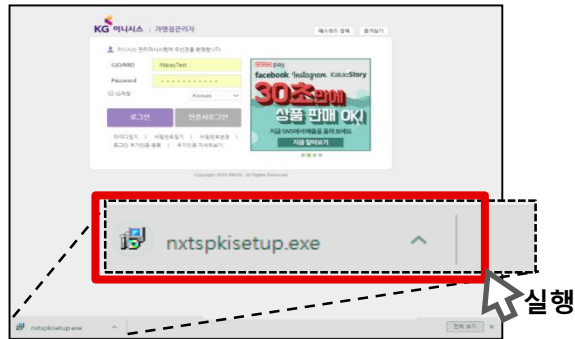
KG 이니시스 | 가맹점관리자

메뉴얼 설계 즐겨찾기

이니시스 전자지불서비스를 이용해 주셔서 감사합니다

GID/MID INIpayTest

Password

저장

Korean

로그인

인증서로그인

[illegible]

pay

facebook Instagram KakaoStory

30초만에

상품 판매 OK!

지금 SNS에서 매출을 올려 보세요.

자금 알아보기

Copyright 2015 INICIS. All Rights Reserved.

nxtspkisetup.exe

실행

nxtspkisetup.exe

전체 보기